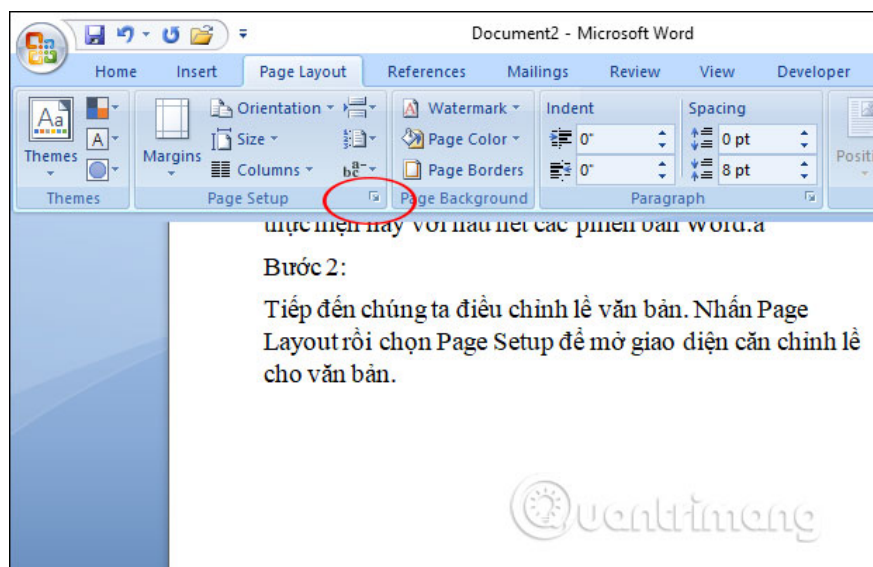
Document2 - Microsoft Word

Home Insert Page Layout References Mailings Review View Developer

Aa Themes

Margins

Orientation

Size

Columns

Watermark

Page Color

Page Borders

Indent

0"

0"

Spacing

0 pt

8 pt

Positi

Themes Page Setup Page Background Paragraph

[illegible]

Bước 2:

Tiếp đến chúng ta điều chỉnh lề văn bản. Nhấn Page Layout rồi chọn Page Setup để mở giao diện căn chỉnh lề cho văn bản.

Quantrimang